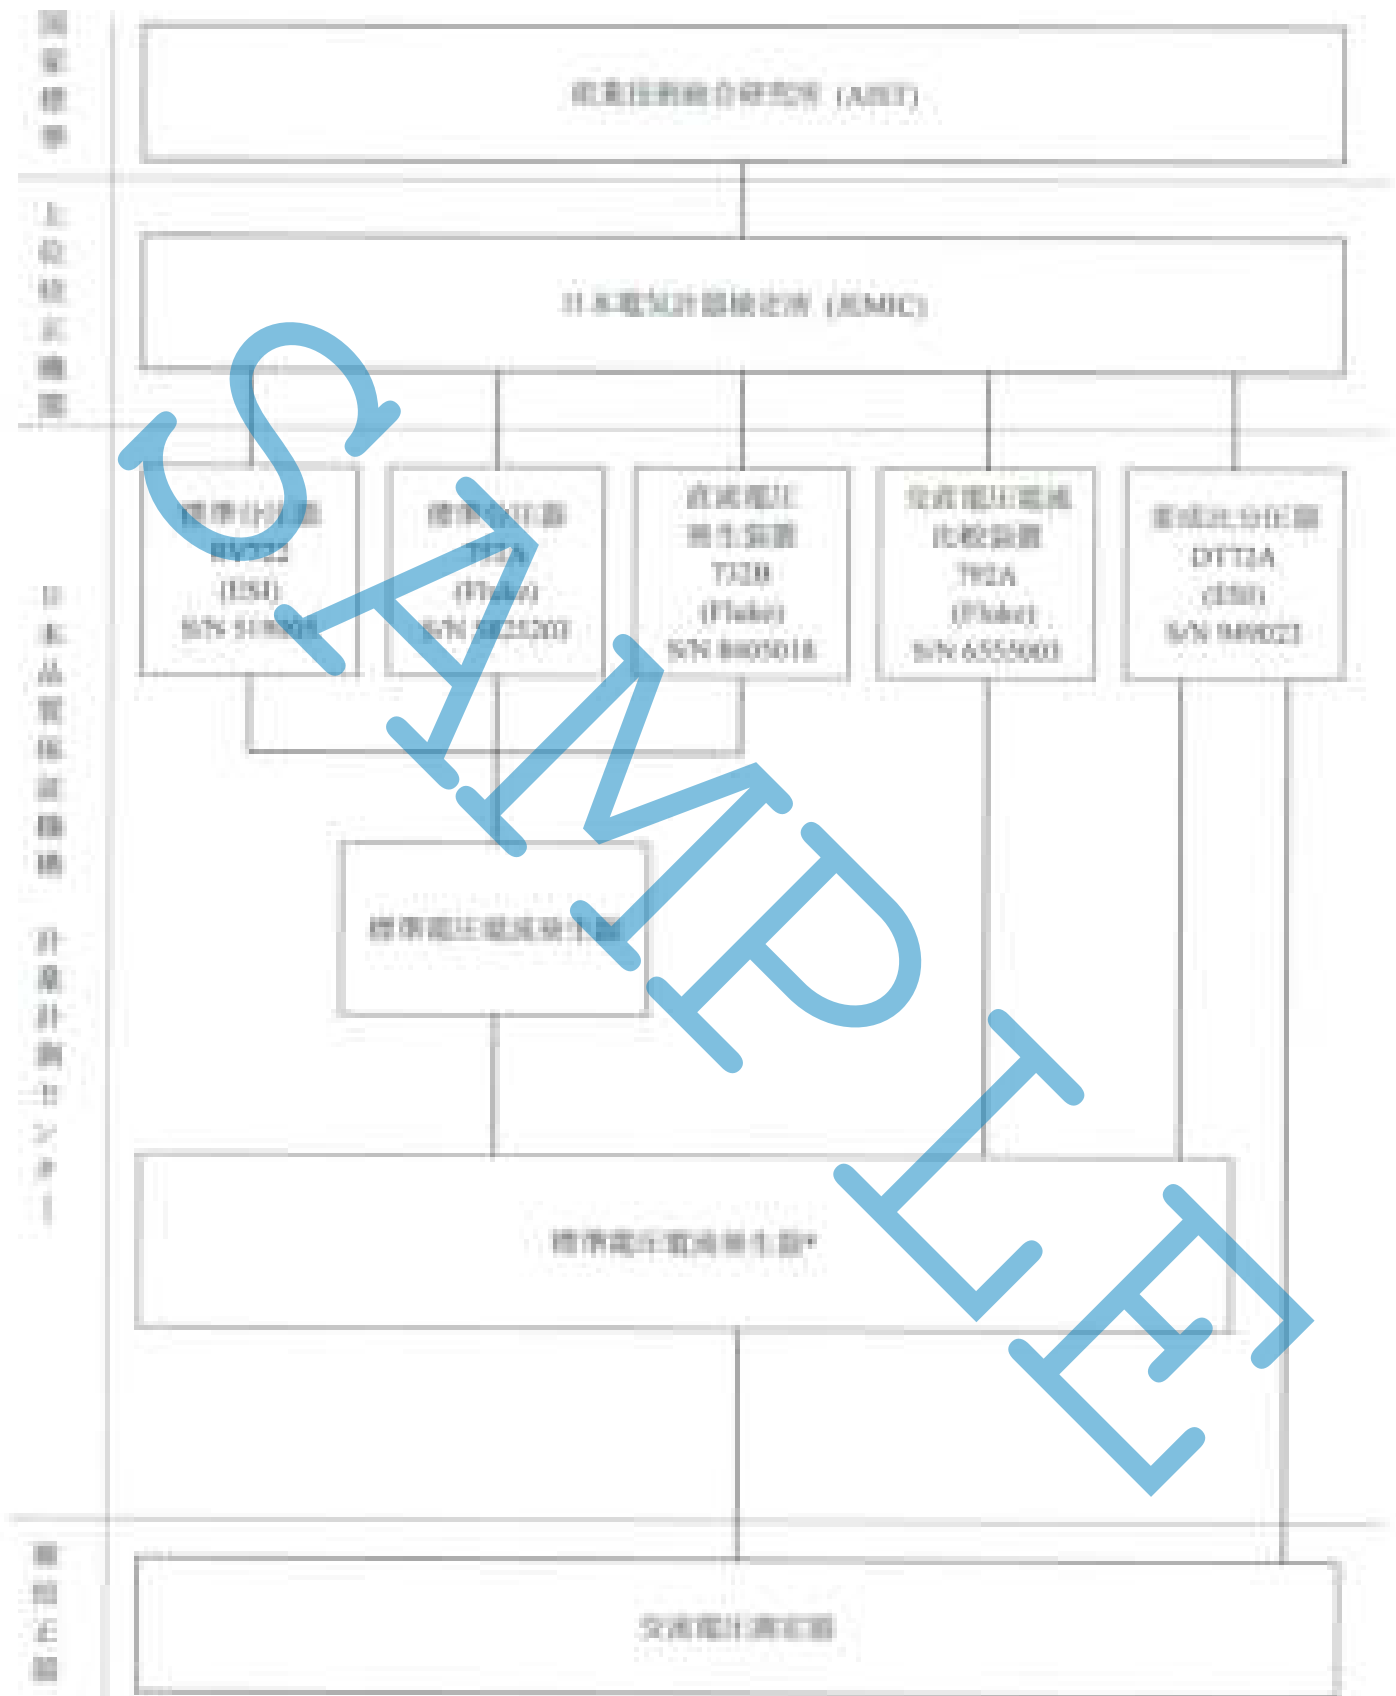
国家標準

産業技術総合研究所 (AIST)

上位校正機関

日本電気計器検定所 (JEMIC)

日本品質保証機構 計量計測センター

標準分圧器 HV722 (ESI) S/N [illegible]

標準分圧器 752A (Fluke) S/N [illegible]

直流電圧発生装置 732B (Fluke) S/N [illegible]

交直電圧電流比較装置 792A (Fluke) S/N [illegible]

変成比分圧器 DT72A (ESI) S/N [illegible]

標準電圧電流発生器

標準電圧電流発生器

被校正器

交流電圧測定器

SAMPLE